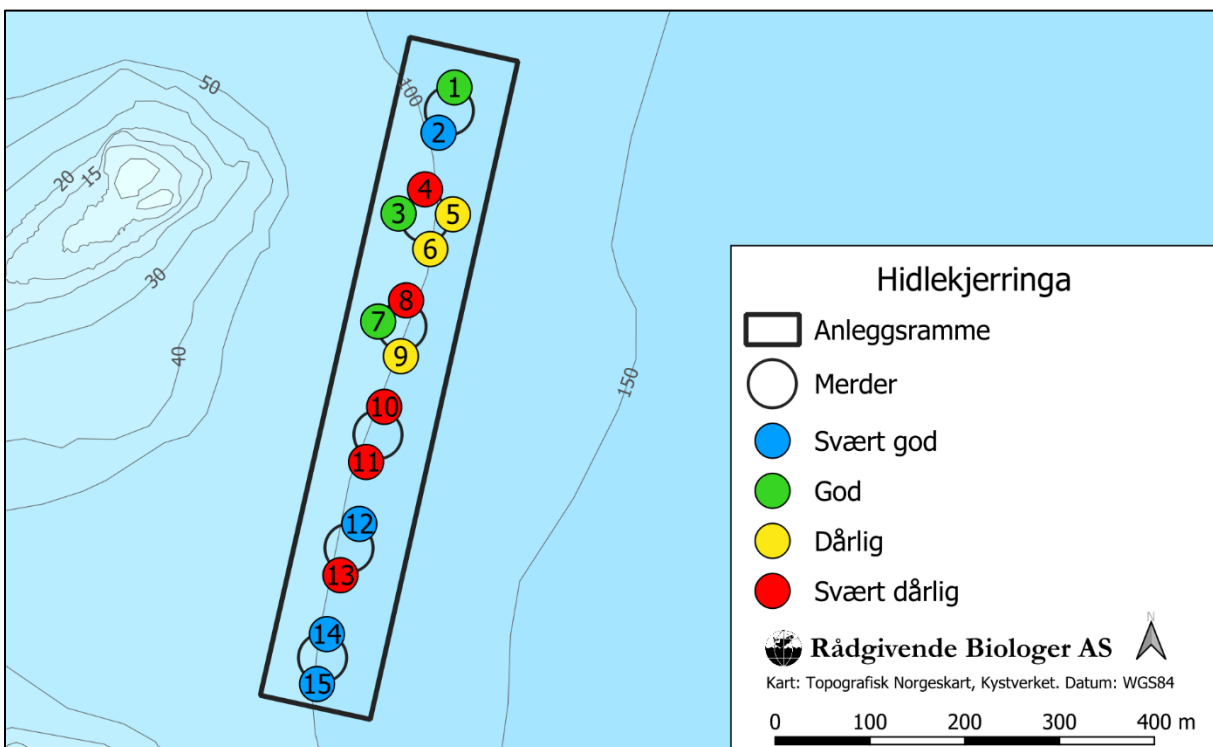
50
20
15
30
40
100
150
1
2
4
3
5
6
8
7
9
10
11
12
13
14
15

Hidlekjerringa
Anleggsramme
Merder
Svært god
God
Dårlig
Svært dårlig
Rådgivende Biologer AS
N
Kart: Topografisk Norgeskart, Kystverket. Datum: WGS84
0 100 200 300 400 m